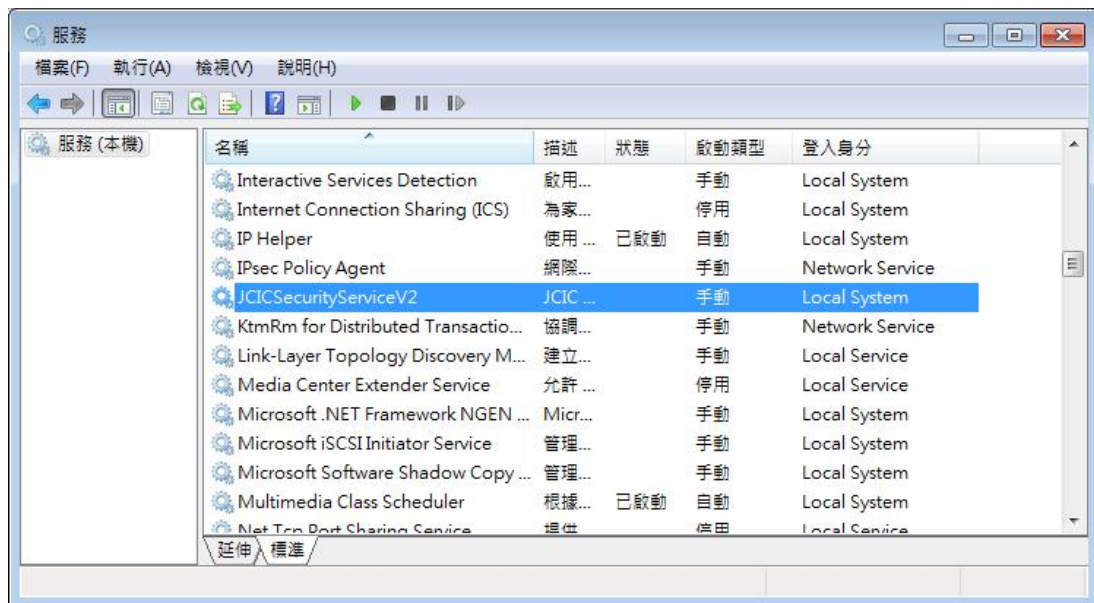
服務

檔案(F) 執行(A) 檢視(V) 說明(H)

服務 (本機)

| 名稱 | 描述 | 狀態 | 啟動類型 | 登入身分 |
|---|---|---|---|---|
| Interactive Services Detection | 啟用... | | 手動 | Local System |
| Internet Connection Sharing (ICS) | 為家... | | 停用 | Local System |
| IP Helper | 使用 ... | 已啟動 | 自動 | Local System |
| IPsec Policy Agent | 網際... | | 手動 | Network Service |
| JCICSecurityServiceV2 | JCIC ... | | 手動 | Local System |
| KtmRm for Distributed Transactio... | 協調... | | 手動 | Network Service |
| Link-Layer Topology Discovery M... | 建立... | | 手動 | Local Service |
| Media Center Extender Service | 允許 ... | | 停用 | Local Service |
| Microsoft .NET Framework NGEN ... | Micr... | | 手動 | Local System |
| Microsoft iSCSI Initiator Service | 管理... | | 手動 | Local System |
| Microsoft Software Shadow Copy ... | 管理... | | 手動 | Local System |
| Multimedia Class Scheduler | 根據... | 已啟動 | 自動 | Local System |
| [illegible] | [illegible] | | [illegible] | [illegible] |

延伸 標準